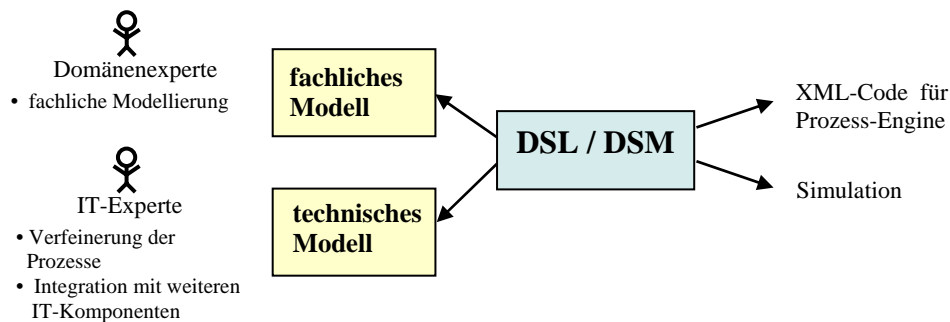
Domänenexperte

• fachliche Modellierung

IT-Experte

• Verfeinerung der Prozesse

• Integration mit weiteren IT-Komponenten

fachliches Modell

technisches Modell

DSL / DSM

XML-Code für Prozess-Engine

Simulation